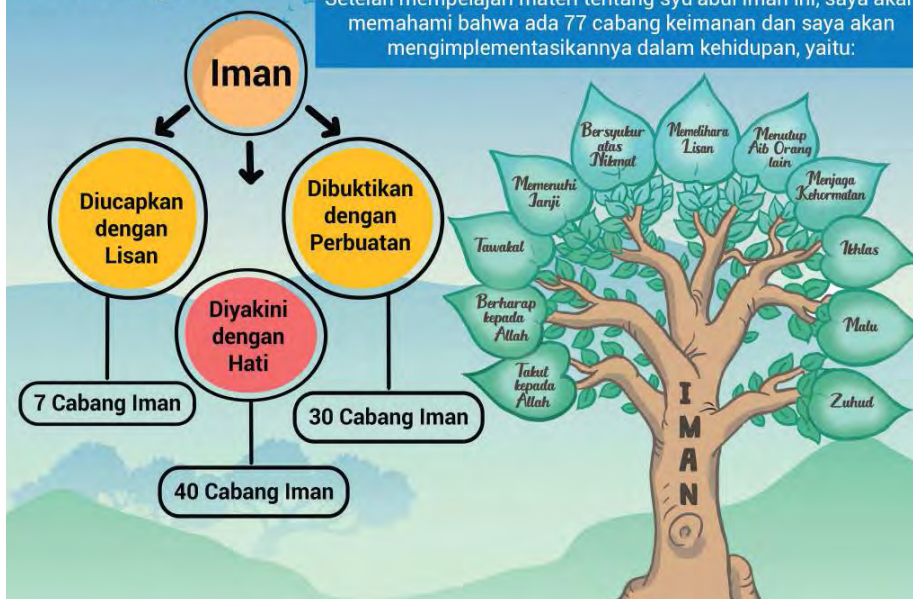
Setelah mempelajari materi tentang syu'abul iman ini, saya akan memahami bahwa ada 77 cabang keimanan dan saya akan mengimplementasikannya dalam kehidupan, yaitu:

Iman

Diucapkan dengan Lisan

Dibuktikan dengan Perbuatan

Diyakini dengan Hati

7 Cabang Iman

30 Cabang Iman

40 Cabang Iman

Bersyukur atas Nikmat

Memelihara Lisan

Menutup Aib Orang lain

Memenuhi Janji

Menjaga Kehormatan

Tawakal

Ikhlas

Berharap kepada Allah

Malu

Takut kepada Allah

Zuhud

IMAN